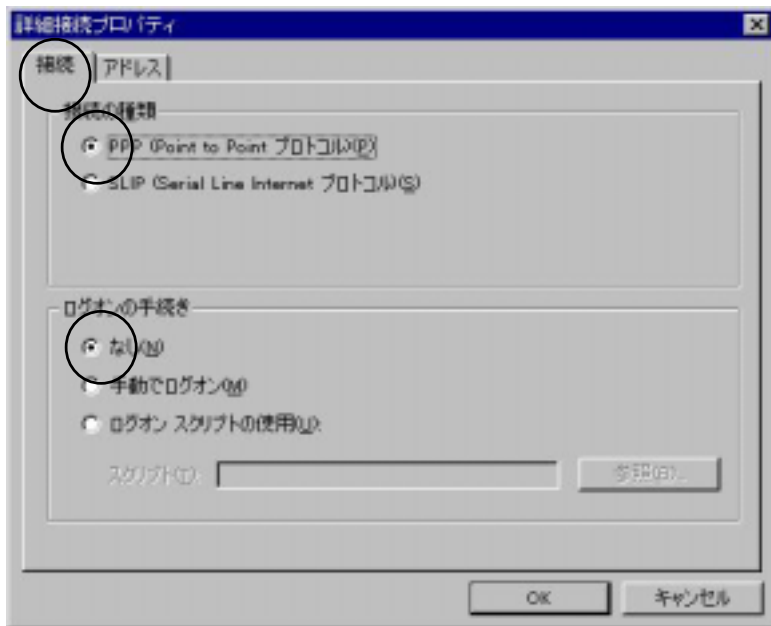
詳細接続プロパティ

×

接続

アドレス

接続の種類

PPP (Point to Point プロトコル)(P)

SLIP (Serial Line Internet プロトコル)(S)

ログオンの手続き

なし(N)

手動でログオン(M)

ログオン スクリプトの使用(U):

スクリプト(T):

参照(R)...

OK

キャンセル